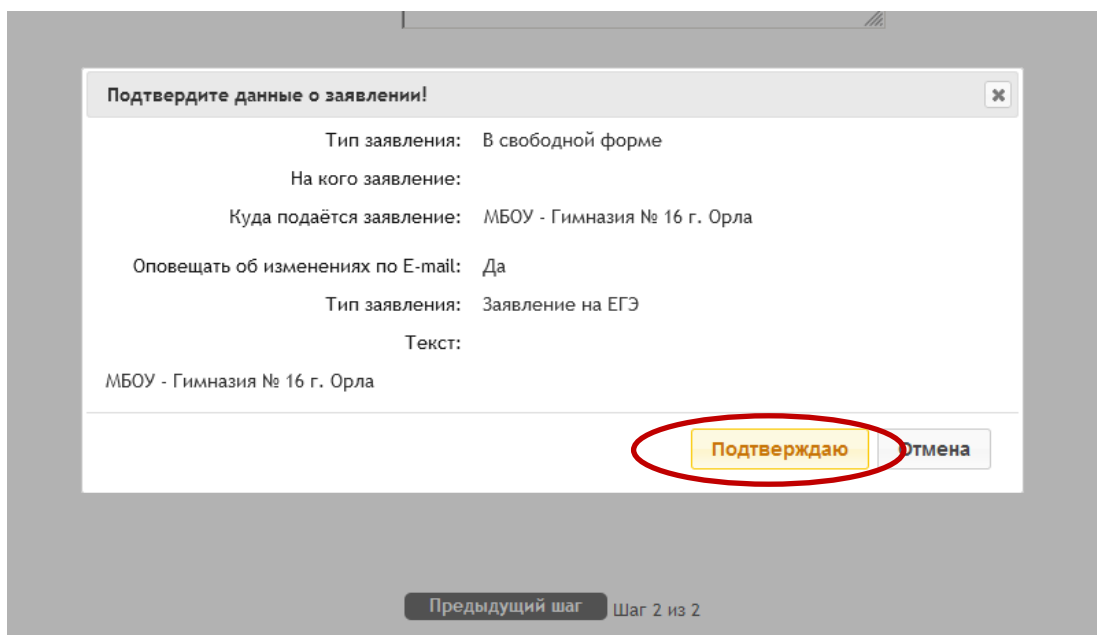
Подтвердите данные о заявлении!

×

Тип заявления: В свободной форме

На кого заявление:

Куда подаётся заявление: МБОУ - Гимназия № 16 г. Орла

Оповещать об изменениях по E-mail: Да

Тип заявления: Заявление на ЕГЭ

Текст:

МБОУ - Гимназия № 16 г. Орла

Подтверждаю

Отмена

Предыдущий шаг

Шаг 2 из 2